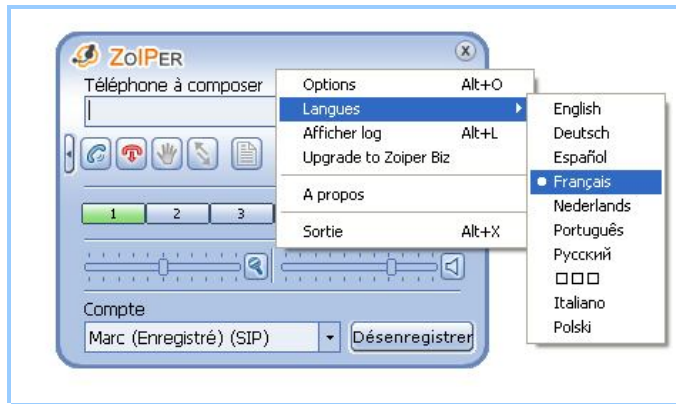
ZoIPER

Téléphone à composer

1 2 3

Compte

Marc (Enregistré) (SIP)

Désenregistrer

Options Alt+O
Langues
Afficher log Alt+L
Upgrade to Zoiper Biz
A propos
Sortie Alt+X

English
Deutsch
Español
Français
Nederlands
Português
Русский
□□□
Italiano
Polski